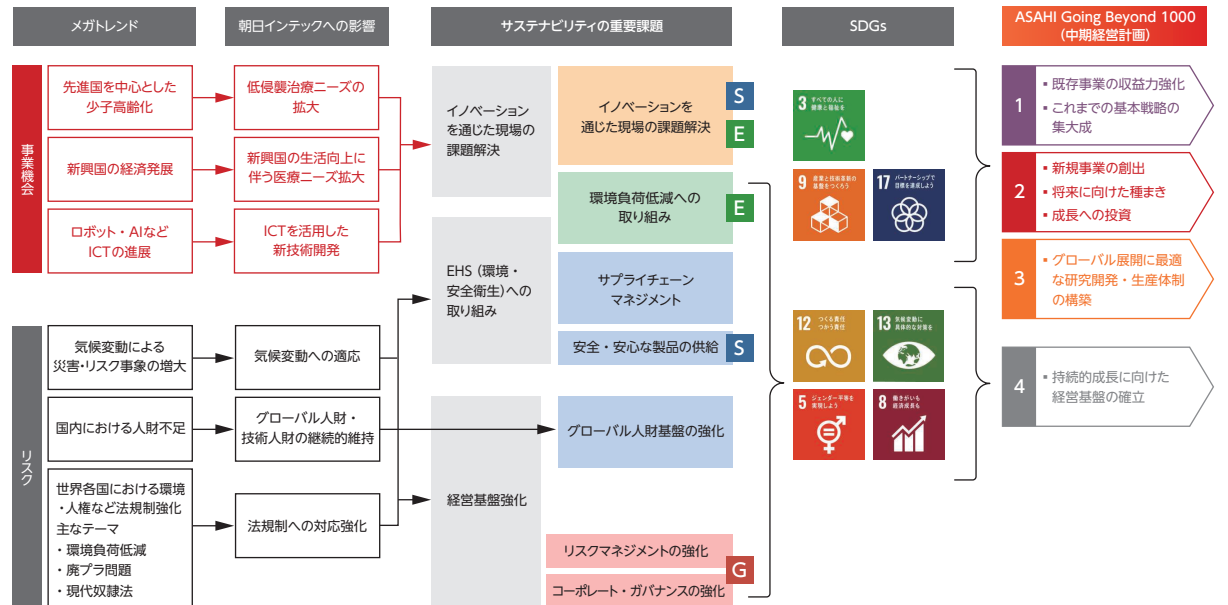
メガトレンド

朝日インテックへの影響

サステナビリティの重要課題

SDGs

ASAHI Going Beyond 1000
(中期経営計画)

事業機会

先進国を中心とした少子高齢化

新興国の経済発展

ロボット・AIなどICTの進展

低侵襲治療ニーズの拡大

新興国の生活向上に伴う医療ニーズ拡大

ICTを活用した新技術開発

リスク

気候変動による災害・リスク事象の増大

国内における人財不足

世界各国における環境・人権など法規制強化
主なテーマ
・環境負荷低減
・廃プラ問題
・現代奴隷法

気候変動への適応

グローバル人財・技術人財の継続的維持

法規制への対応強化

イノベーションを通じた現場の課題解決

EHS（環境・安全衛生）への取り組み

経営基盤強化

イノベーションを通じた現場の課題解決 S E

環境負荷低減への取り組み E

サプライチェーンマネジメント

安全・安心な製品の供給 S

グローバル人財基盤の強化

リスクマネジメントの強化

コーポレート・ガバナンスの強化 G

3 すべての人に健康と福祉を

9 産業と技術革新の基盤をつくろう

17 パートナーシップで目標を達成しよう

12 つくる責任つかう責任

13 気候変動に具体的な対策を

5 ジェンダー平等を実現しよう

8 働きがいも経済成長も

1
・既存事業の収益力強化
・これまでの基本戦略の集大成

2
・新規事業の創出
・将来に向けた種まき
・成長への投資

3
・グローバル展開に最適な研究開発・生産体制の構築

4
・持続的成長に向けた経営基盤の確立